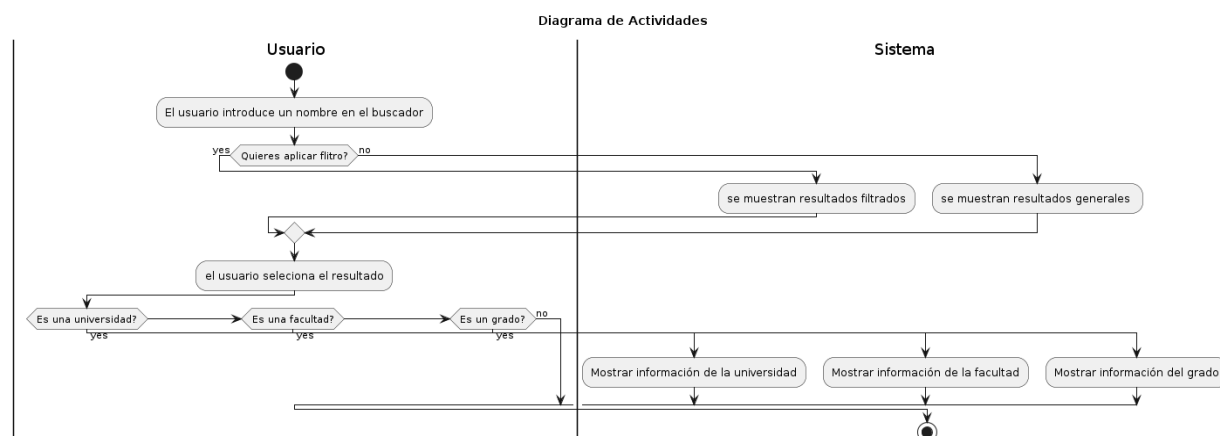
Diagrama de Actividades

Usuario

Sistema

El usuario introduce un nombre en el buscador

yes

Quieres aplicar flitro?

no

se muestran resultados filtrados

se muestran resultados generales

el usuario seleciona el resultado

Es una universidad?

Es una facultad?

Es un grado?

no

yes

yes

yes

Mostrar información de la universidad

Mostrar información de la facultad

Mostrar información del grado